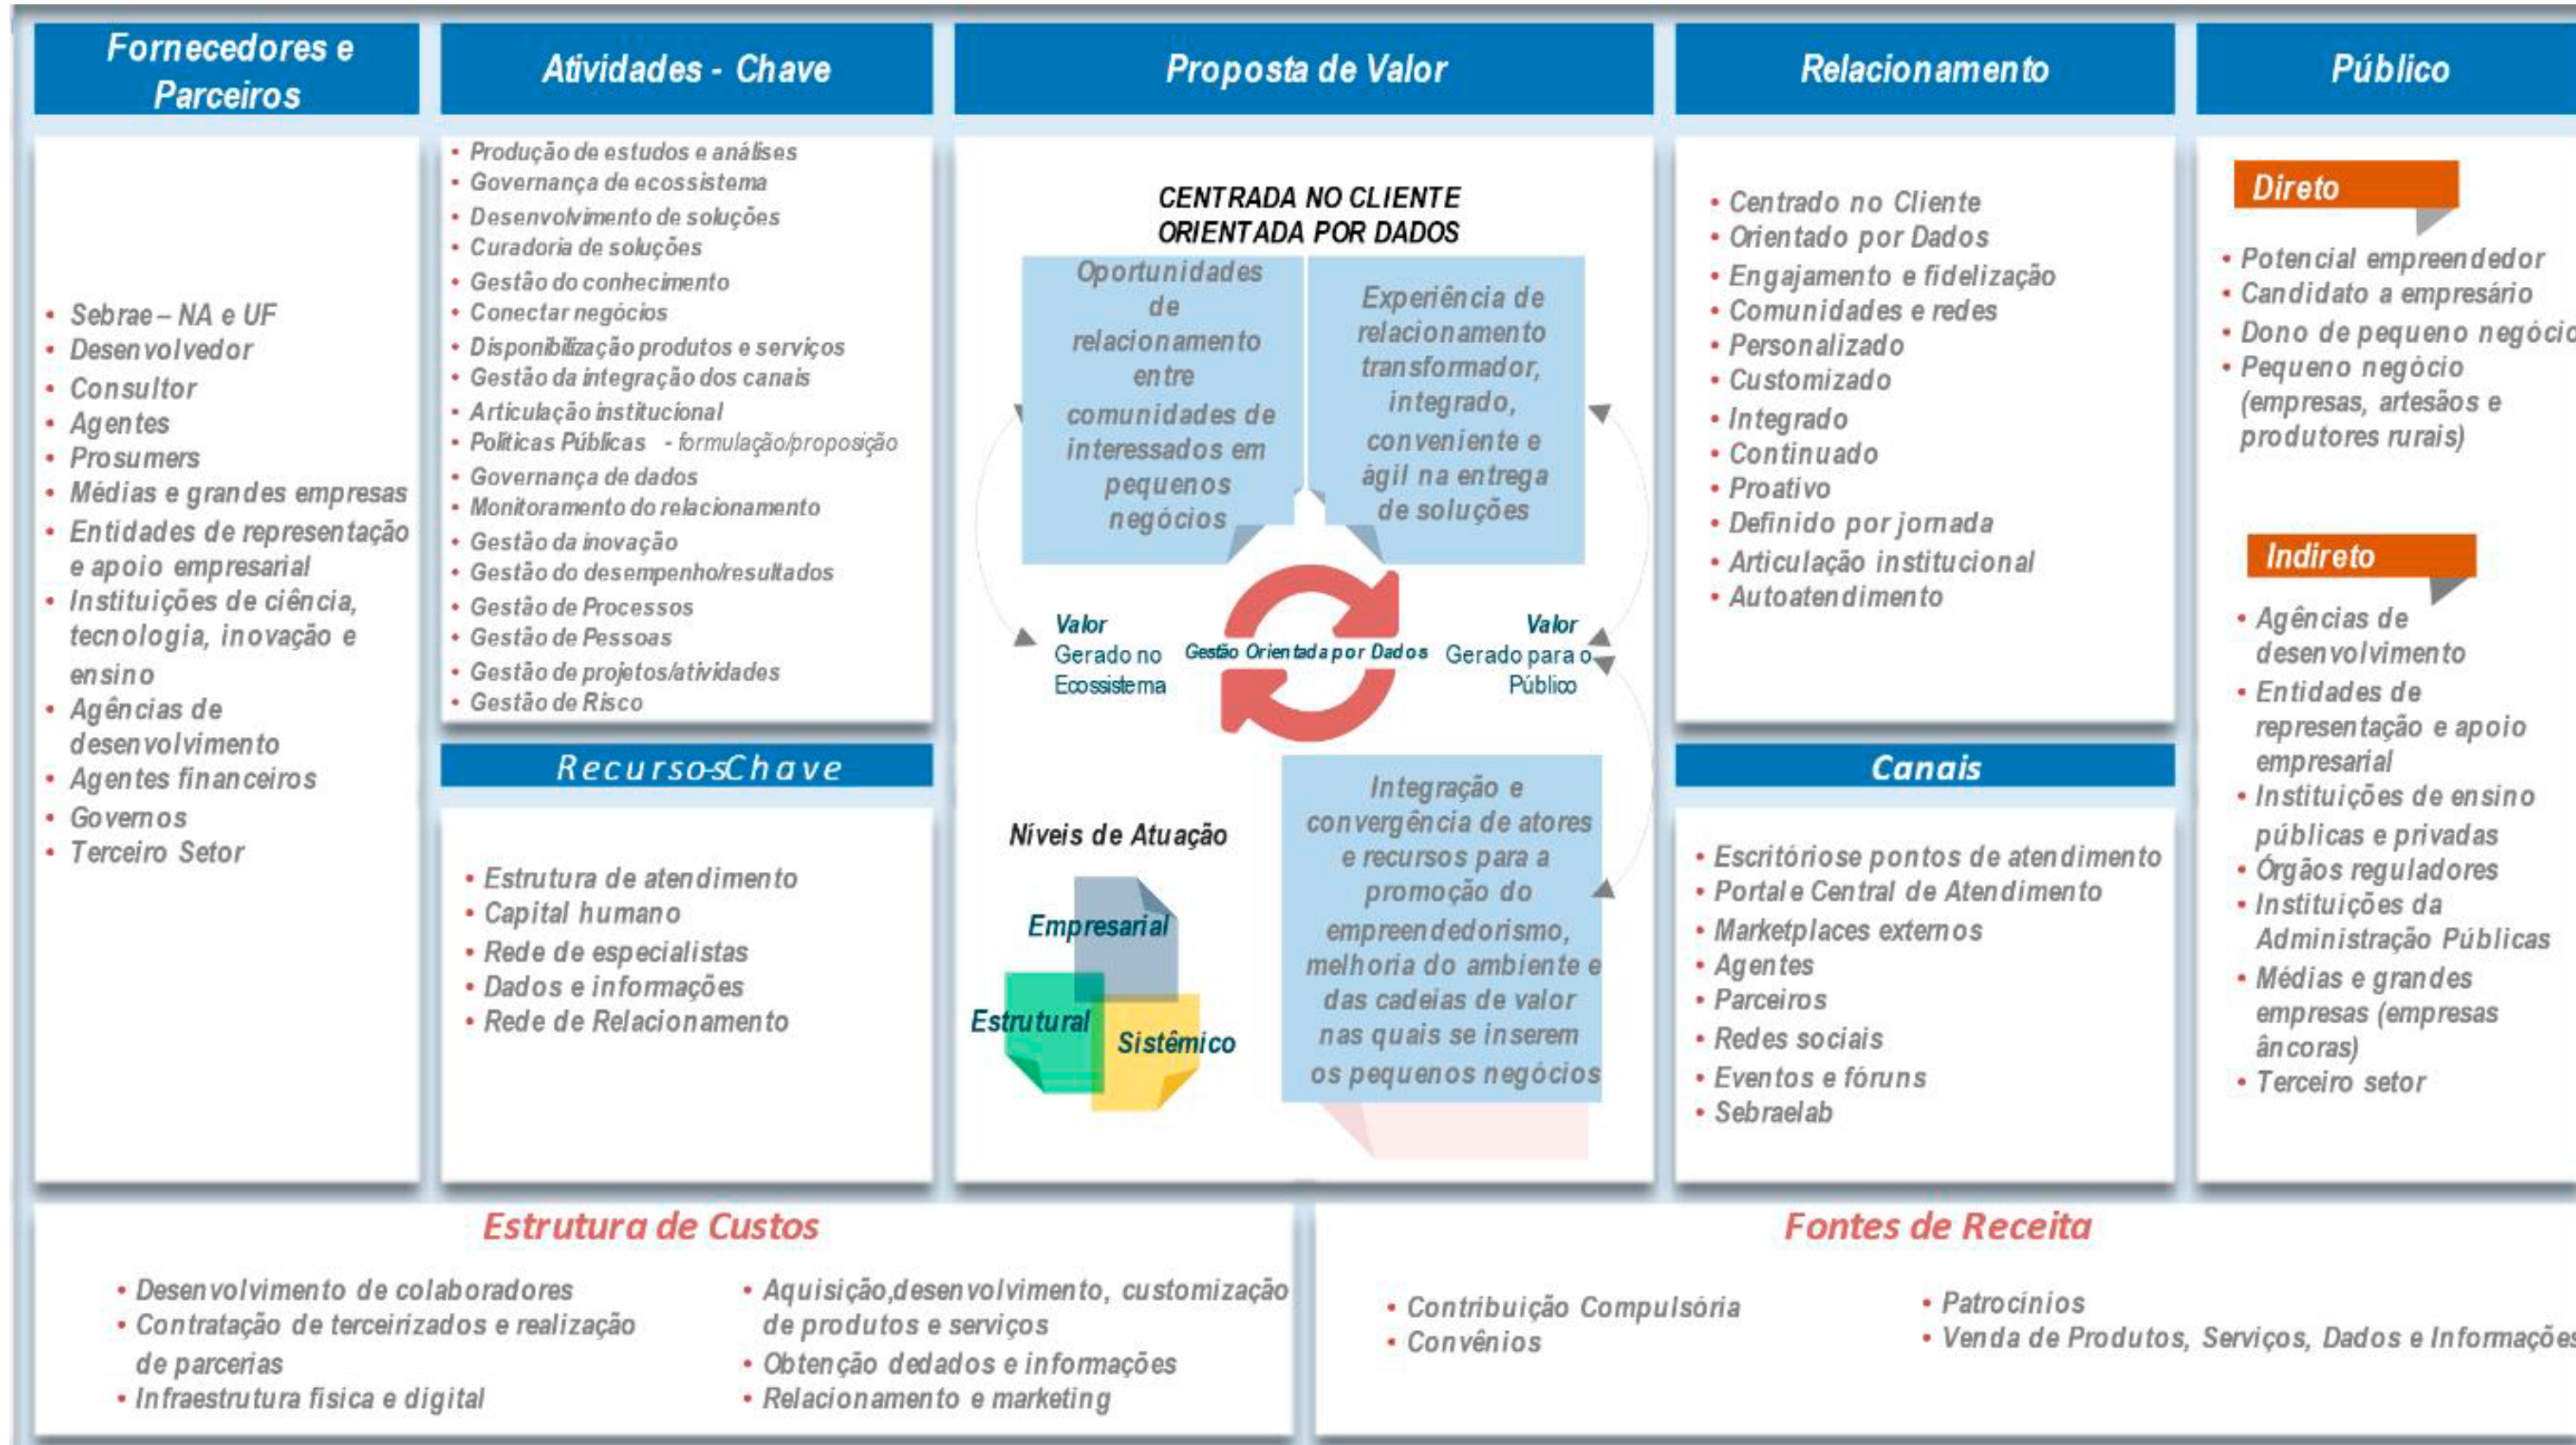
Fornecedores e Parceiros

• Sebrae – NA e UF
• Desenvolvedor
• Consultor
• Agentes
• Prosumers
• Médias e grandes empresas
• Entidades de representação e apoio empresarial
• Instituições de ciência, tecnologia, inovação e ensino
• Agências de desenvolvimento
• Agentes financeiros
• Governos
• Terceiro Setor

Atividades - Chave

• Produção de estudos e análises
• Governança de ecossistema
• Desenvolvimento de soluções
• Curadoria de soluções
• Gestão do conhecimento
• Conectar negócios
• Disponibilização produtos e serviços
• Gestão da integração dos canais
• Articulação institucional
• Políticas Públicas - formulação/proposição
• Governança de dados
• Monitoramento do relacionamento
• Gestão da inovação
• Gestão do desempenho/resultados
• Gestão de Processos
• Gestão de Pessoas
• Gestão de projetos/atividades
• Gestão de Risco

Recursos-Chave

• Estrutura de atendimento
• Capital humano
• Rede de especialistas
• Dados e informações
• Rede de Relacionamento

Proposta de Valor

CENTRADA NO CLIENTE
ORIENTADA POR DADOS

Oportunidades de relacionamento entre comunidades de interessados em pequenos negócios

Experiência de relacionamento transformador, integrado, conveniente e ágil na entrega de soluções

Valor Gerado no Ecossistema

Gestão Orientada por Dados

Valor Gerado para o Público

Níveis de Atuação

Empresarial
Estrutural
Sistêmico

Integração e convergência de atores e recursos para a promoção do empreendedorismo, melhoria do ambiente e das cadeias de valor nas quais se inserem os pequenos negócios

Relacionamento

• Centrado no Cliente
• Orientado por Dados
• Engajamento e fidelização
• Comunidades e redes
• Personalizado
• Customizado
• Integrado
• Continuado
• Proativo
• Definido por jornada
• Articulação institucional
• Autoatendimento

Canais

• Escritóriose pontos de atendimento
• Portal e Central de Atendimento
• Marketplaces externos
• Agentes
• Parceiros
• Redes sociais
• Eventos e fóruns
• Sebraelab

Público

Direto

• Potencial empreendedor
• Candidato a empresário
• Dono de pequeno negócio
• Pequeno negócio (empresas, artesãos e produtores rurais)

Indireto

• Agências de desenvolvimento
• Entidades de representação e apoio empresarial
• Instituições de ensino públicas e privadas
• Órgãos reguladores
• Instituições da Administração Públicas
• Médias e grandes empresas (empresas âncoras)
• Terceiro setor

Estrutura de Custos

• Desenvolvimento de colaboradores
• Contratação de terceirizados e realização de parcerias
• Infraestrutura física e digital
• Aquisição,desenvolvimento, customização de produtos e serviços
• Obtenção dedados e informações
• Relacionamento e marketing

Fontes de Receita

• Contribuição Compulsória
• Convênios
• Patrocínios
• Venda de Produtos, Serviços, Dados e Informações